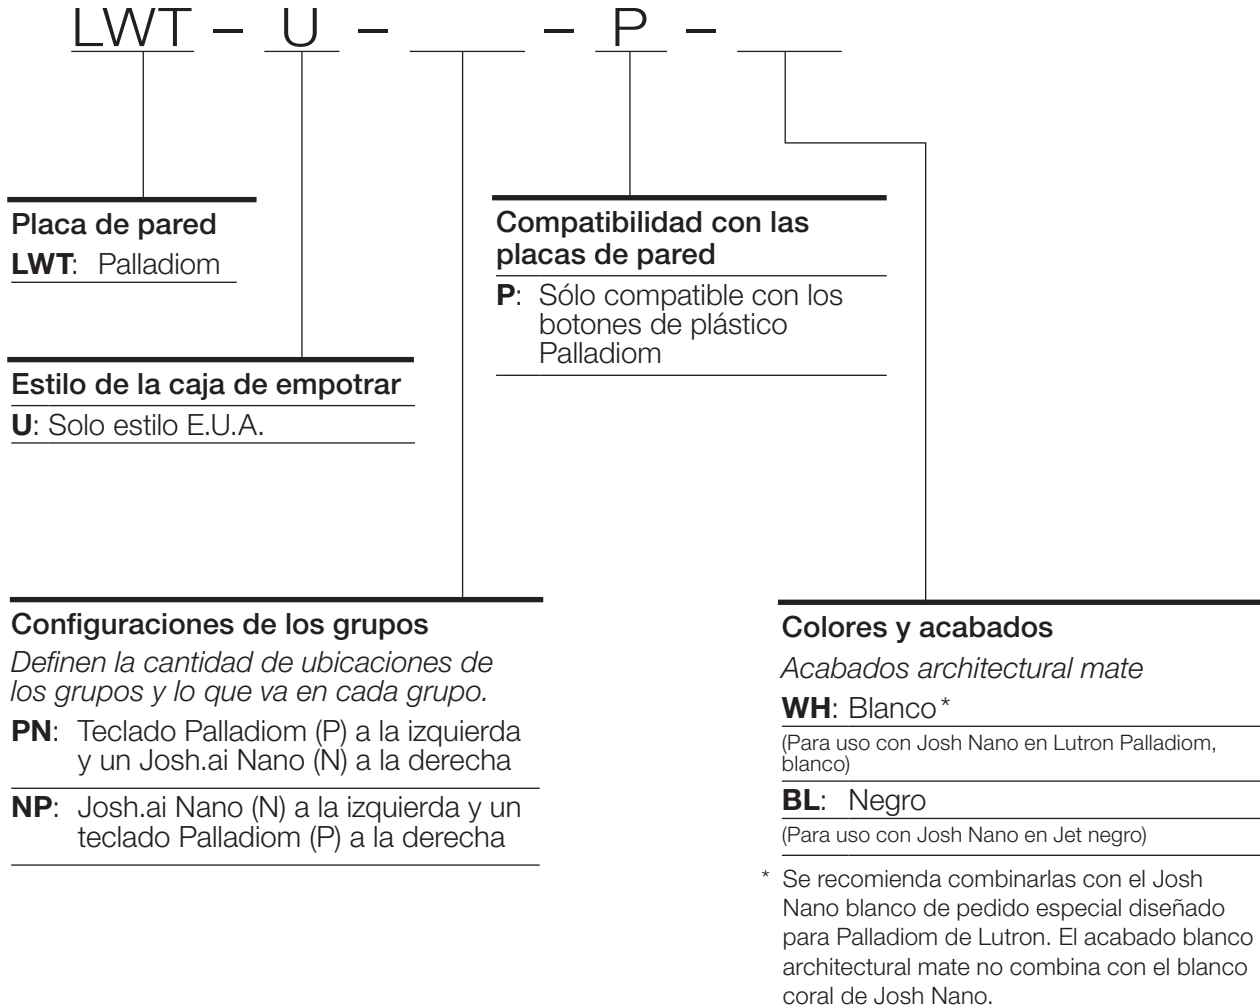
LWT – U – ____ – P – ____

Placa de pared
LWT: Palladiom

Estilo de la caja de empotrar
U: Solo estilo E.U.A.

Configuraciones de los grupos
Definen la cantidad de ubicaciones de los grupos y lo que va en cada grupo.
PN: Teclado Palladiom (P) a la izquierda y un Josh.ai Nano (N) a la derecha
NP: Josh.ai Nano (N) a la izquierda y un teclado Palladiom (P) a la derecha

Compatibilidad con las placas de pared
P: Sólo compatible con los botones de plástico Palladiom

Colores y acabados
Acabados architectural mate
WH: Blanco*
(Para uso con Josh Nano en Lutron Palladiom, blanco)
BL: Negro
(Para uso con Josh Nano en Jet negro)

* Se recomienda combinarlas con el Josh Nano blanco de pedido especial diseñado para Palladiom de Lutron. El acabado blanco architectural mate no combina con el blanco coral de Josh Nano.